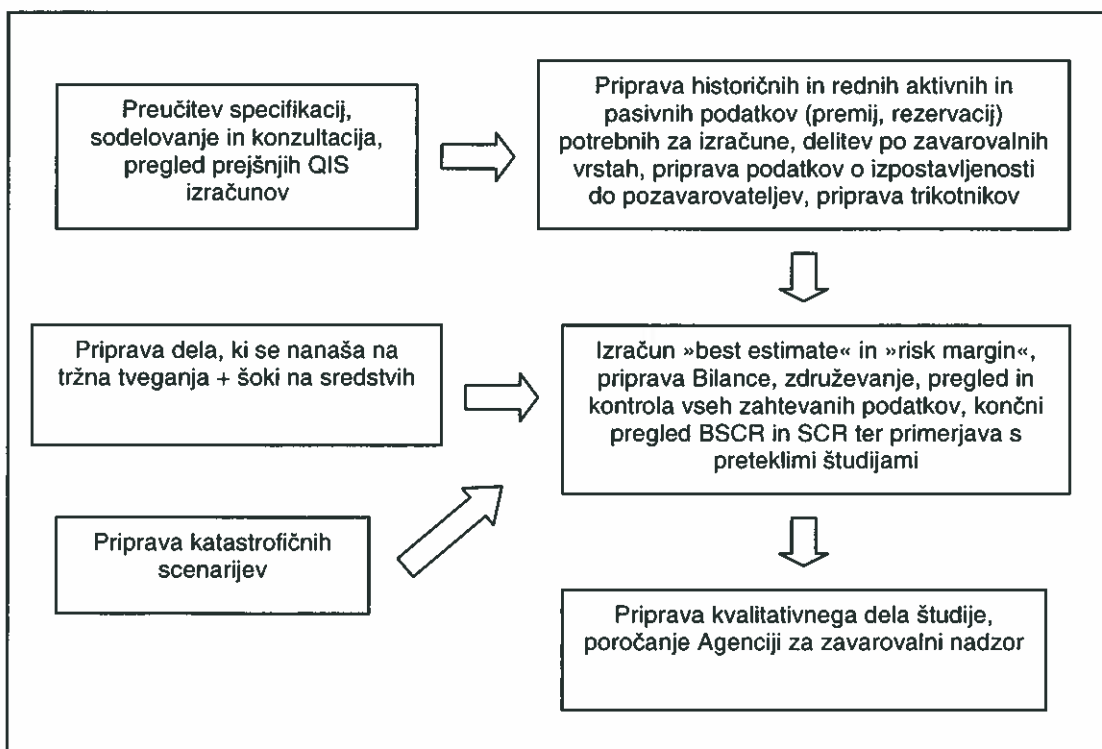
Preučitev specifikacij, sodelovanje in konzultacija, pregled prejšnjih QIS izračunov

Priprava historičnih in rednih aktivnih in pasivnih podatkov (premij, rezervacij) potrebnih za izračune, delitev po zavarovalnih vrstah, priprava podatkov o izpostavljenosti do pozavarovateljev, priprava trikotnikov

Priprava dela, ki se nanaša na tržna tveganja + šoki na sredstvih

Izračun »best estimate« in »risk margin«, priprava Bilance, združevanje, pregled in kontrola vseh zahtevanih podatkov, končni pregled BSCR in SCR ter primerjava s preteklimi študijami

Priprava katastrofičnih scenarijev

Priprava kvalitativnega dela študije, poročanje Agenciji za zavarovalni nadzor